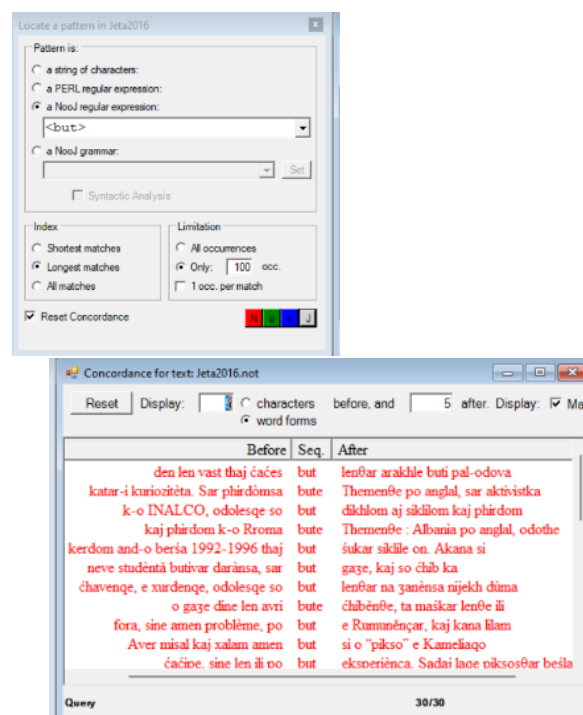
Locate a pattern in Jeta2016

Pattern is:
a string of characters:
a PERL regular expression:
a NooJ regular expression:
<but>
a NooJ grammar:
Set
Syntactic Analysis

Index
Shortest matches
Longest matches
All matches

Limitation
All occurrences
Only: 100 occ.
1 occ. per match

Reset Concordance
N o s J

Concordance for text: Jeta2016.not

Reset Display: 5 characters before, and 5 after. Display: Ma
word forms

| Before | Seq. | After |
|---|---|---|
| den len vast thaj ćaćes | but | lenθar arakhle buti pal-odova |
| katar-i kuriozitèta. Sar phirdòmsa | bute | Themenθe po anglal, sar aktivistka |
| k-o INALCO, odolesqe so | but | dikhlom aj siklilom kaj phirdom |
| kaj phirdom k-o Rroma | bute | Themenθe : Albania po anglal, odothe |
| kerdom and-o berša 1992-1996 thaj | but | šukar siklile on. Akana si |
| neve studènta butivar darànsa, sar | but | gaʒe, kaj so ćhib ka |
| čhavenqe, e xurdenqe, odolesqe so | but | lenθar na ʒanènsa nijekh dùma |
| o gaʒe dine len avri | bute | ćhiběnθe, ta maškar lenθe ili |
| fòra, sine amen problème, po | but | e Rumunènçar, kaj kana lilam |
| Aver misal kaj xalam amen | but | si o "pikso" e Kameliaqo |
| ćaćipe, sine len ili po | but | eksperiènca. Sadaj lage piksosθar bešla |

Query 30/30